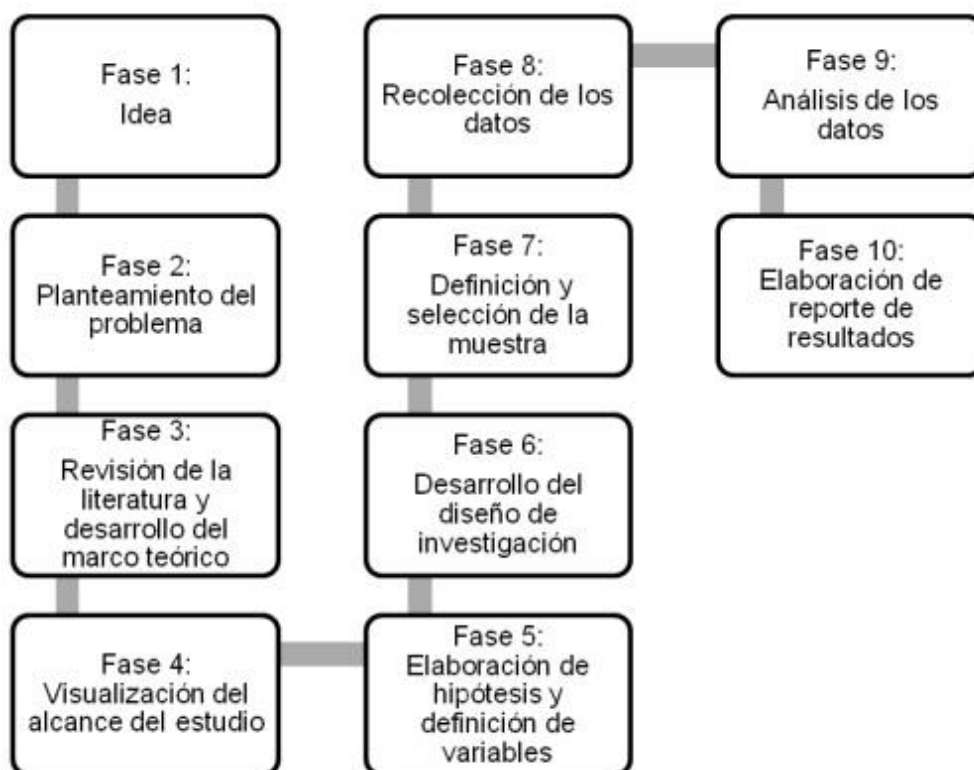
Fase 1:
Idea

Fase 2:
Planteamiento del problema

Fase 3:
Revisión de la literatura y desarrollo del marco teórico

Fase 4:
Visualización del alcance del estudio

Fase 5:
Elaboración de hipótesis y definición de variables

Fase 6:
Desarrollo del diseño de investigación

Fase 7:
Definición y selección de la muestra

Fase 8:
Recolección de los datos

Fase 9:
Análisis de los datos

Fase 10:
Elaboración de reporte de resultados